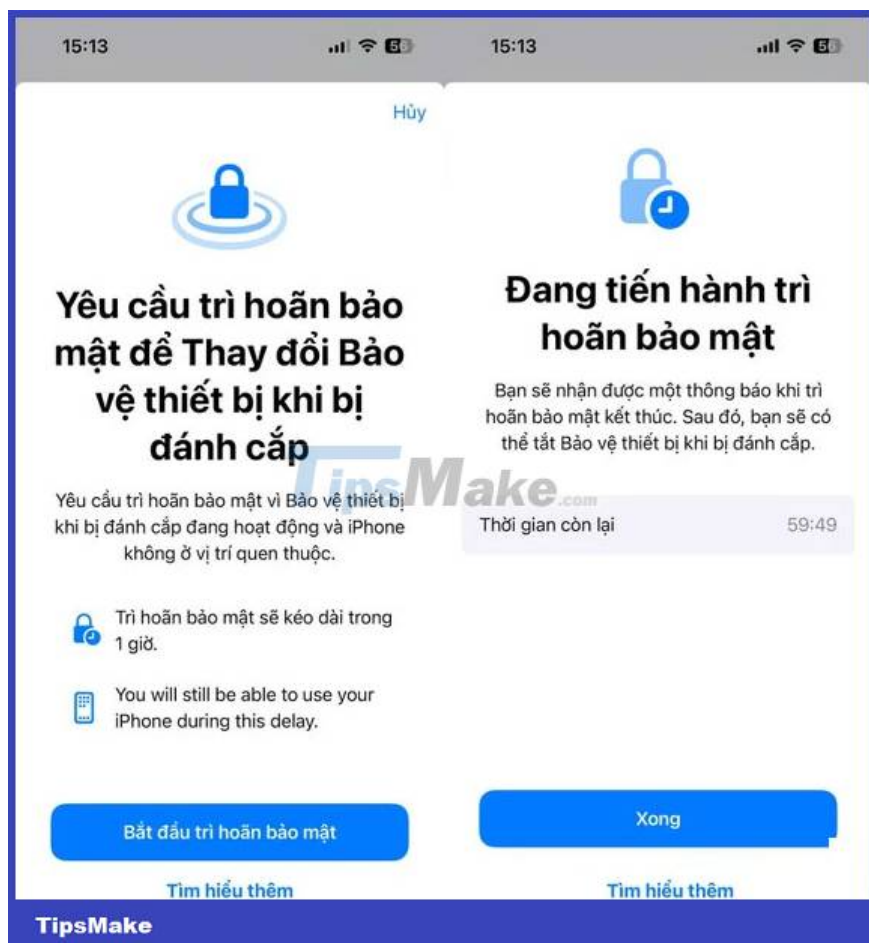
15:13

Hủy

Yêu cầu trì hoãn bảo mật để Thay đổi Bảo vệ thiết bị khi bị đánh cắp

Yêu cầu trì hoãn bảo mật vì Bảo vệ thiết bị khi bị đánh cắp đang hoạt động và iPhone không ở vị trí quen thuộc.

Trì hoãn bảo mật sẽ kéo dài trong 1 giờ.

You will still be able to use your iPhone during this delay.

Bắt đầu trì hoãn bảo mật

Tìm hiểu thêm

15:13

Đang tiến hành trì hoãn bảo mật

Bạn sẽ nhận được một thông báo khi trì hoãn bảo mật kết thúc. Sau đó, bạn sẽ có thể tắt Bảo vệ thiết bị khi bị đánh cắp.

Thời gian còn lại 59:49

Xong

Tìm hiểu thêm

TipsMake.com

TipsMake